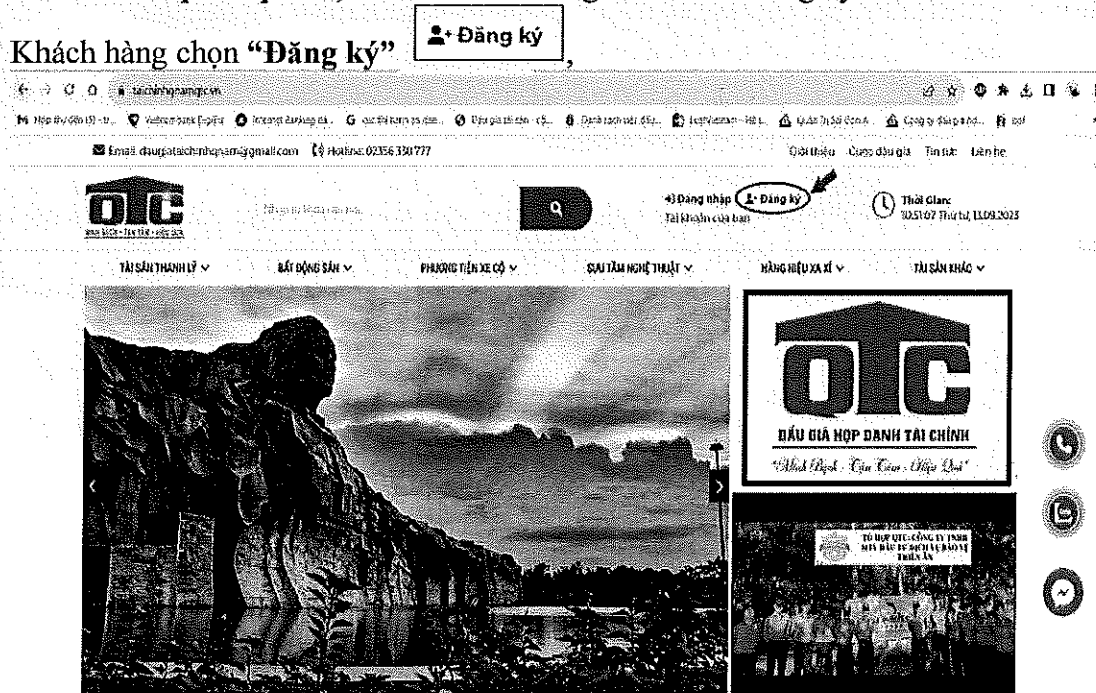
Khách hàng chọn **"Đăng ký"** Đăng ký,

taichinhquangnam.vn

Email: daugiataichinhqnam@gmail.com Hotline: 02356 330 777

Giới thiệu Cuộc đấu giá Tin tức Liên hệ

OTC

Đăng nhập Đăng ký
Tài khoản của bạn

Thời Gian:
10:51:07 Thứ tư, 13.09.2023

TÀI SẢN THANH LÝ BẤT ĐỘNG SẢN PHƯƠNG TIỆN XE CỘ SƯU TẦM NGHỆ THUẬT HÀNG HIỆU XA XỈ TÀI SẢN KHÁC

OTC
ĐẤU GIÁ HỢP DANH TÀI CHÍNH
"Minh Bạch - Cẩn Trọng - Hiệu Quả"

TỔ HỢP OTC-CÔNG TY TNHH MTV ĐẤU GIÁ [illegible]